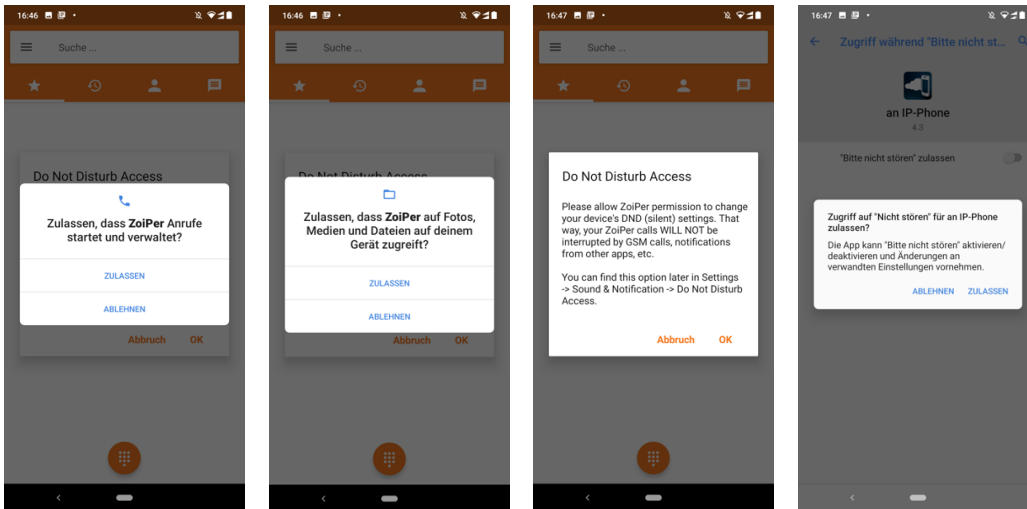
16:46

Suche ...

Do Not Disturb Access

Zulassen, dass **ZoiPer** Anrufe startet und verwaltet?

ZULASSEN

ABLEHNEN

Abbruch OK

16:46

Suche ...

Do Not Disturb Access

Zulassen, dass **ZoiPer** auf Fotos, Medien und Dateien auf deinem Gerät zugreift?

ZULASSEN

ABLEHNEN

Abbruch OK

16:47

Suche ...

Do Not Disturb Access

Please allow ZoiPer permission to change your device's DND (silent) settings. That way, your ZoiPer calls WILL NOT be interrupted by GSM calls, notifications from other apps, etc.

You can find this option later in Settings -> Sound & Notification -> Do Not Disturb Access.

Abbruch OK

16:47

Zugriff während "Bitte nicht st...

an IP-Phone

4.3

"Bitte nicht stören" zulassen

Zugriff auf "Nicht stören" für an IP-Phone zulassen?

Die App kann "Bitte nicht stören" aktivieren/deaktivieren und Änderungen an verwandten Einstellungen vornehmen.

ABLEHNEN ZULASSEN